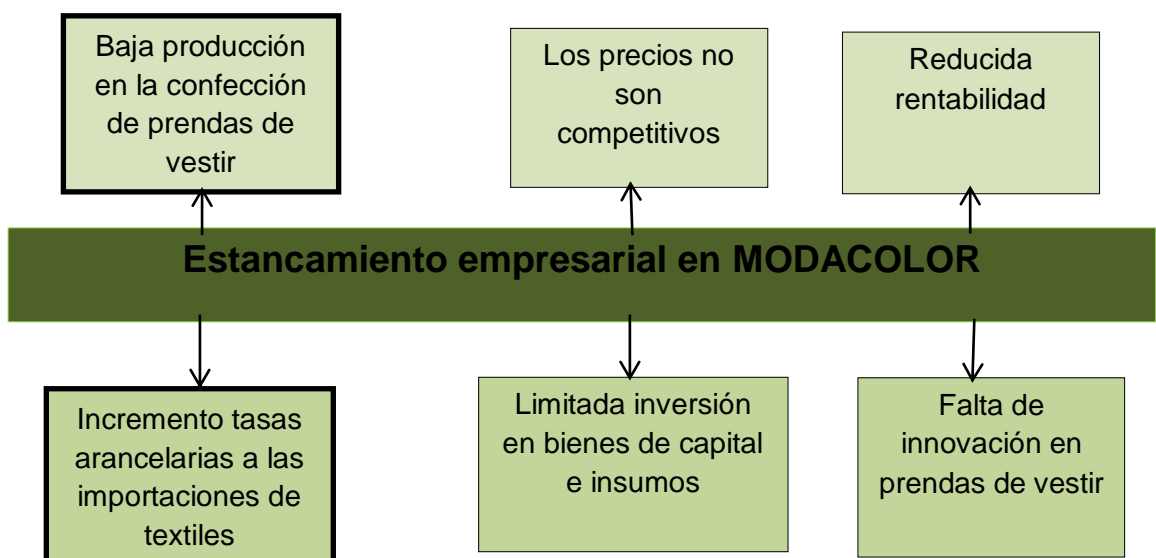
Baja producción en la confección de prendas de vestir

Los precios no son competitivos

Reducida rentabilidad

Estancamiento empresarial en MODACOLOR

Incremento tasas arancelarias a las importaciones de textiles

Limitada inversión en bienes de capital e insumos

Falta de innovación en prendas de vestir